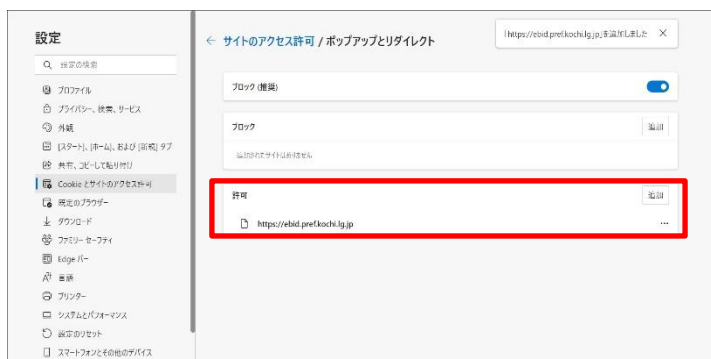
設定

設定の検索

プロファイル

プライバシー、検索、サービス

外観

[スタート]、[ホーム]、および [新規] タブ

共有、コピーして貼り付け

Cookie とサイトのアクセス許可

既定のブラウザー

ダウンロード

ファミリー セーフティ

Edge バー

言語

プリンター

システムとパフォーマンス

設定のリセット

スマートフォンとその他のデバイス

← サイトのアクセス許可 / ポップアップとリダイレクト

[https://ebid.pref.kochi.lg.jp]を追加しました ✕

ブロック (推奨)

ブロック

追加

追加されたサイトはありません

許可

追加

https://ebid.pref.kochi.lg.jp

...